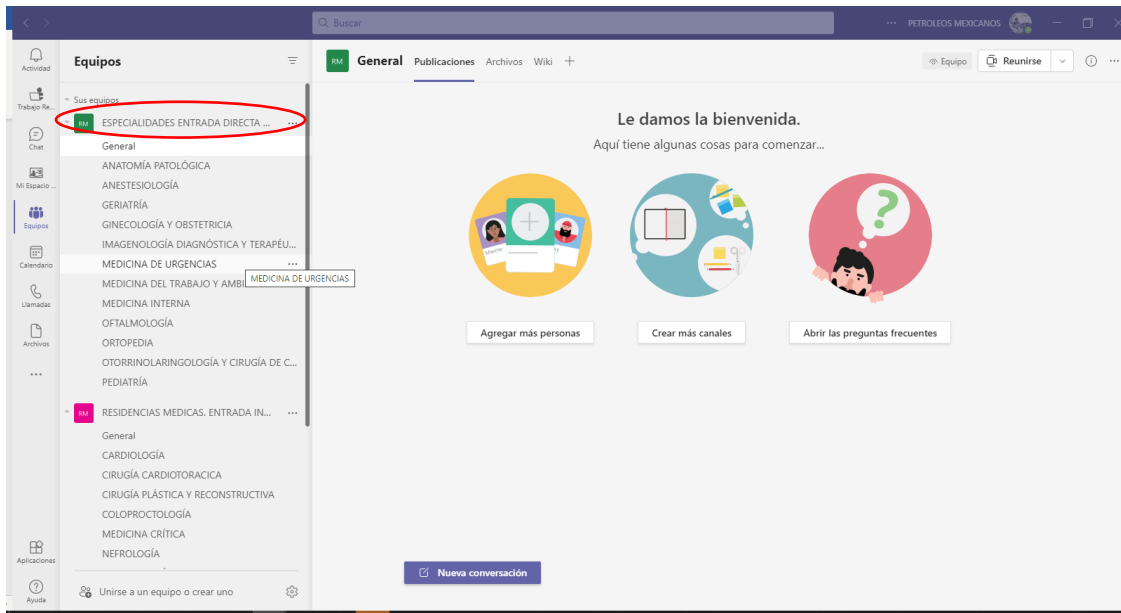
Buscar

PETROLEOS MEXICANOS

Actividad
Trabajo Re...
Chat
Mi Espacio ...
Equipos
Calendario
Llamadas
Archivos
...
Aplicaciones
Ayuda

Equipos

Sus equipos

RM ESPECIALIDADES ENTRADA DIRECTA ... ...
General
ANATOMÍA PATOLÓGICA
ANESTESIOLOGÍA
GERIATRÍA
GINECOLOGÍA Y OBSTETRICIA
IMAGENOLOGÍA DIAGNÓSTICA Y TERAPÉU...
MEDICINA DE URGENCIAS ...
MEDICINA DE URGENCIAS
MEDICINA DEL TRABAJO Y AMBI
MEDICINA INTERNA
OFTALMOLOGÍA
ORTOPEDIA
OTORRINOLARINGOLOGÍA Y CIRUGÍA DE C...
PEDIATRÍA

RM RESIDENCIAS MEDICAS. ENTRADA IN... ...
General
CARDIOLOGÍA
CIRUGÍA CARDIOTORACICA
CIRUGÍA PLÁSTICA Y RECONSTRUCTIVA
COLOPROCTOLOGÍA
MEDICINA CRÍTICA
NEFROLOGÍA

Unirse a un equipo o crear uno

RM General Publicaciones Archivos Wiki +

Equipo Reunirse

Le damos la bienvenida.
Aquí tiene algunas cosas para comenzar...

Agregar más personas
Crear más canales
Abrir las preguntas frecuentes

Nueva conversación